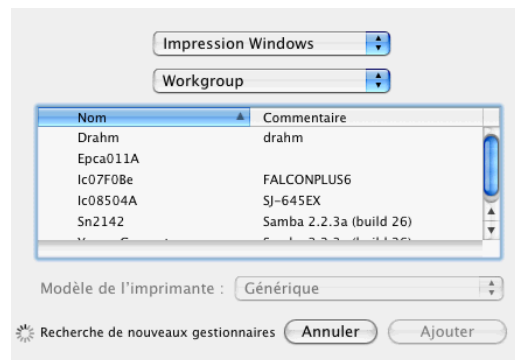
Impression Windows

Workgroup

| Nom | Commentaire |
|---|---|
| Drahm | drahm |
| Epca011A | |
| Ic07F0Be | FALCONPLUS6 |
| Ic08504A | SJ-645EX |
| Sn2142 | Samba 2.2.3a (build 26) |
| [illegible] | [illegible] |

Modèle de l'imprimante : Générique

Recherche de nouveaux gestionnaires

Annuler

Ajouter